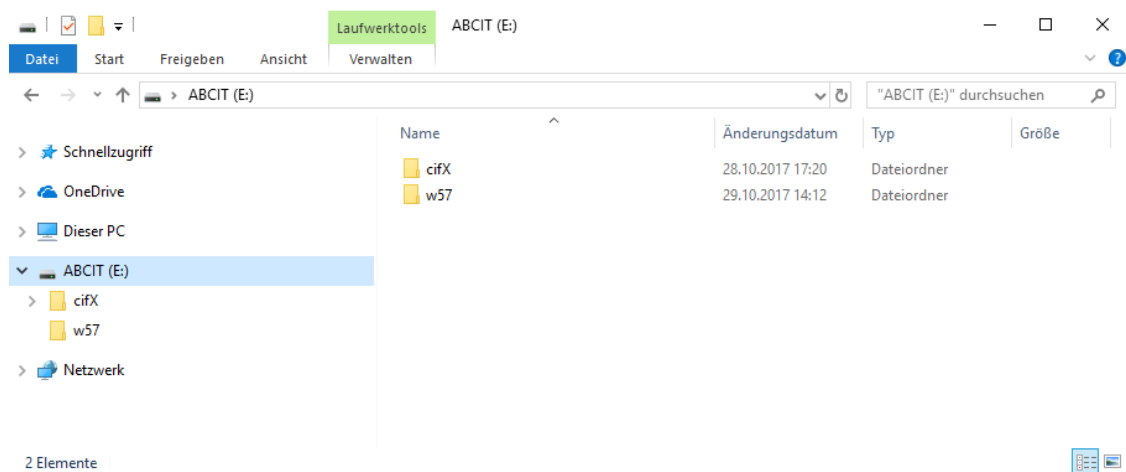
Laufwerktools ABCIT (E:)

Datei Start Freigeben Ansicht Verwalten

ABCIT (E:)

"ABCIT (E:)" durchsuchen

Schnellzugriff
OneDrive
Dieser PC
ABCIT (E:)
cifX
w57
Netzwerk

| Name | Änderungsdatum | Typ | Größe |
|---|---|---|---|
| cifX | 28.10.2017 17:20 | Dateiordner | |
| w57 | 29.10.2017 14:12 | Dateiordner | |

2 Elemente